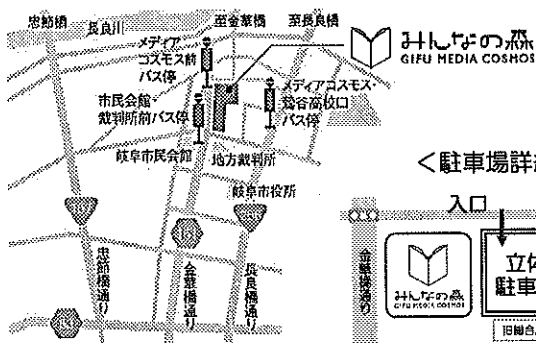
忠節橋
長良川
至金華橋
至長良橋
メディアコスモス前バス停
メディアコスモス・鶯谷高校口バス停
市民会館・裁判所前バス停
岐阜市民会館
地方裁判所
岐阜市役所
忠節橋通り
金華橋通り
長良橋通り
みんなの森 GIFU MEDIA COSMOS
<駐車場詳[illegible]
入口
金華橋通り
みんなの森 GIFU MEDIA COSMOS
立体駐車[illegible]
旧岐阜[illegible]